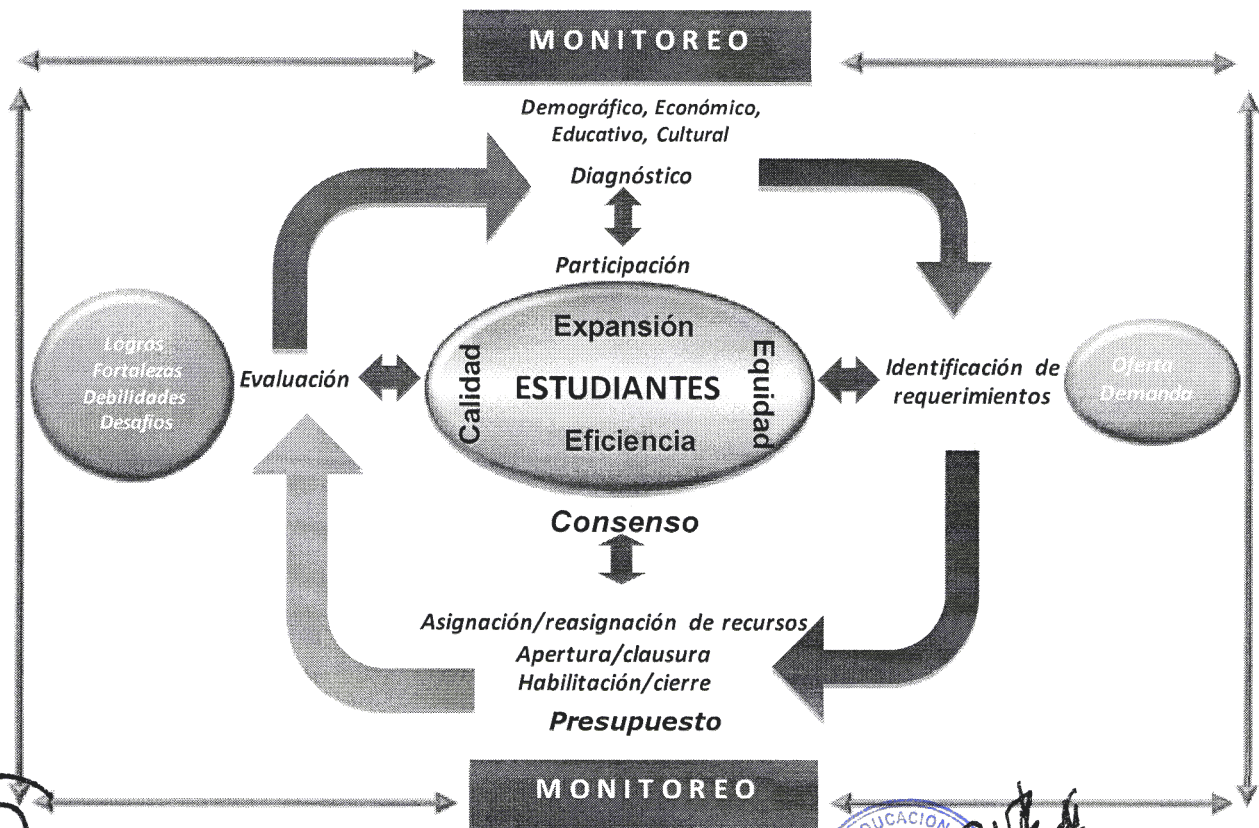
MONITOREO

Demográfico, Económico, Educativo, Cultural

Diagnóstico

Participación

Logros Fortalezas Debilidades Desafios

Evaluación

Expansión

Calidad

ESTUDIANTES

Equidad

Eficiencia

Identificación de requerimientos

Oferta Demanda

Consenso

Asignación/reasignación de recursos
Apertura/clausura
Habilitación/cierre

Presupuesto

MONITOREO

UCACION